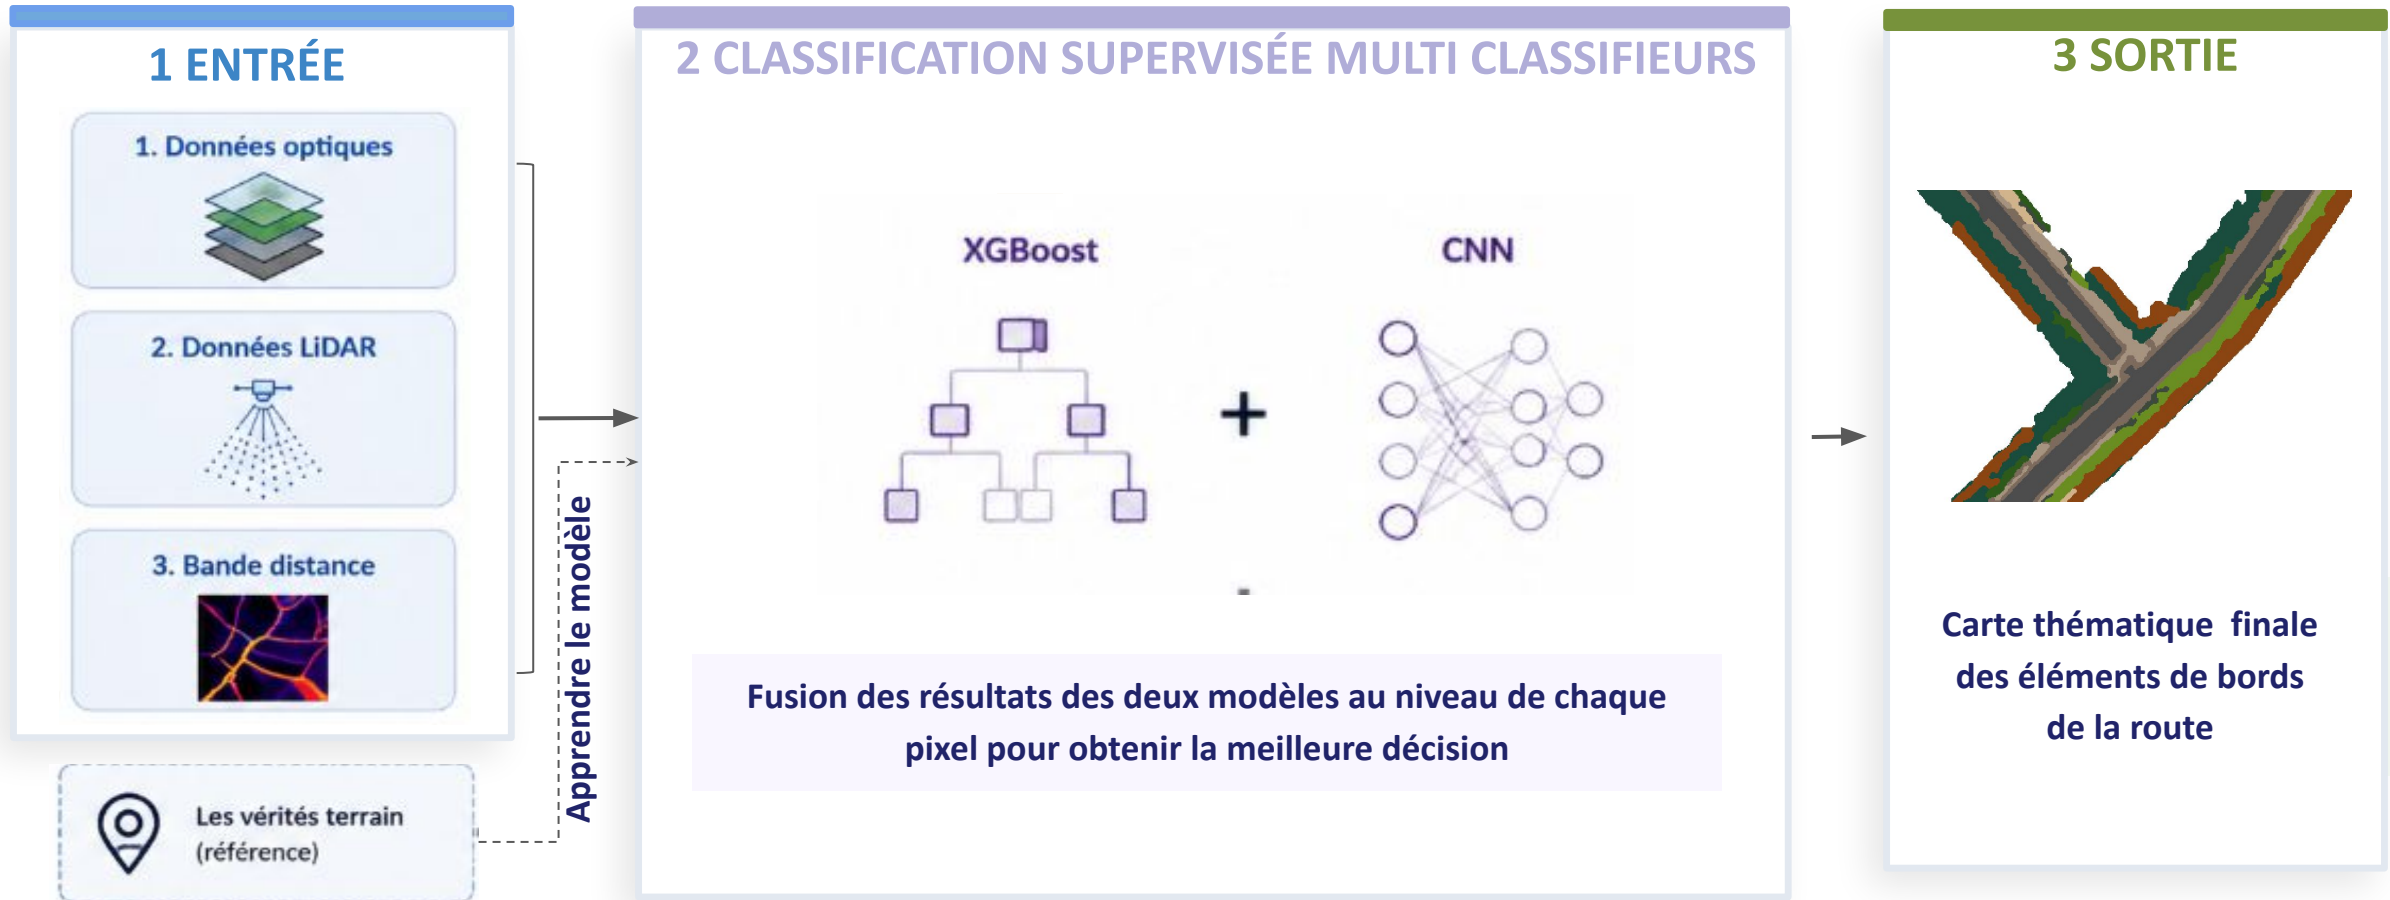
1 ENTRÉE

1. Données optiques

2. Données LiDAR

3. Bande distance

Les vérités terrain (référence)

Apprendre le modèle

2 CLASSIFICATION SUPERVISÉE MULTI CLASSIFIEURS

XGBoost

+

CNN

Fusion des résultats des deux modèles au niveau de chaque pixel pour obtenir la meilleure décision

3 SORTIE

Carte thématique finale des éléments de bords de la route